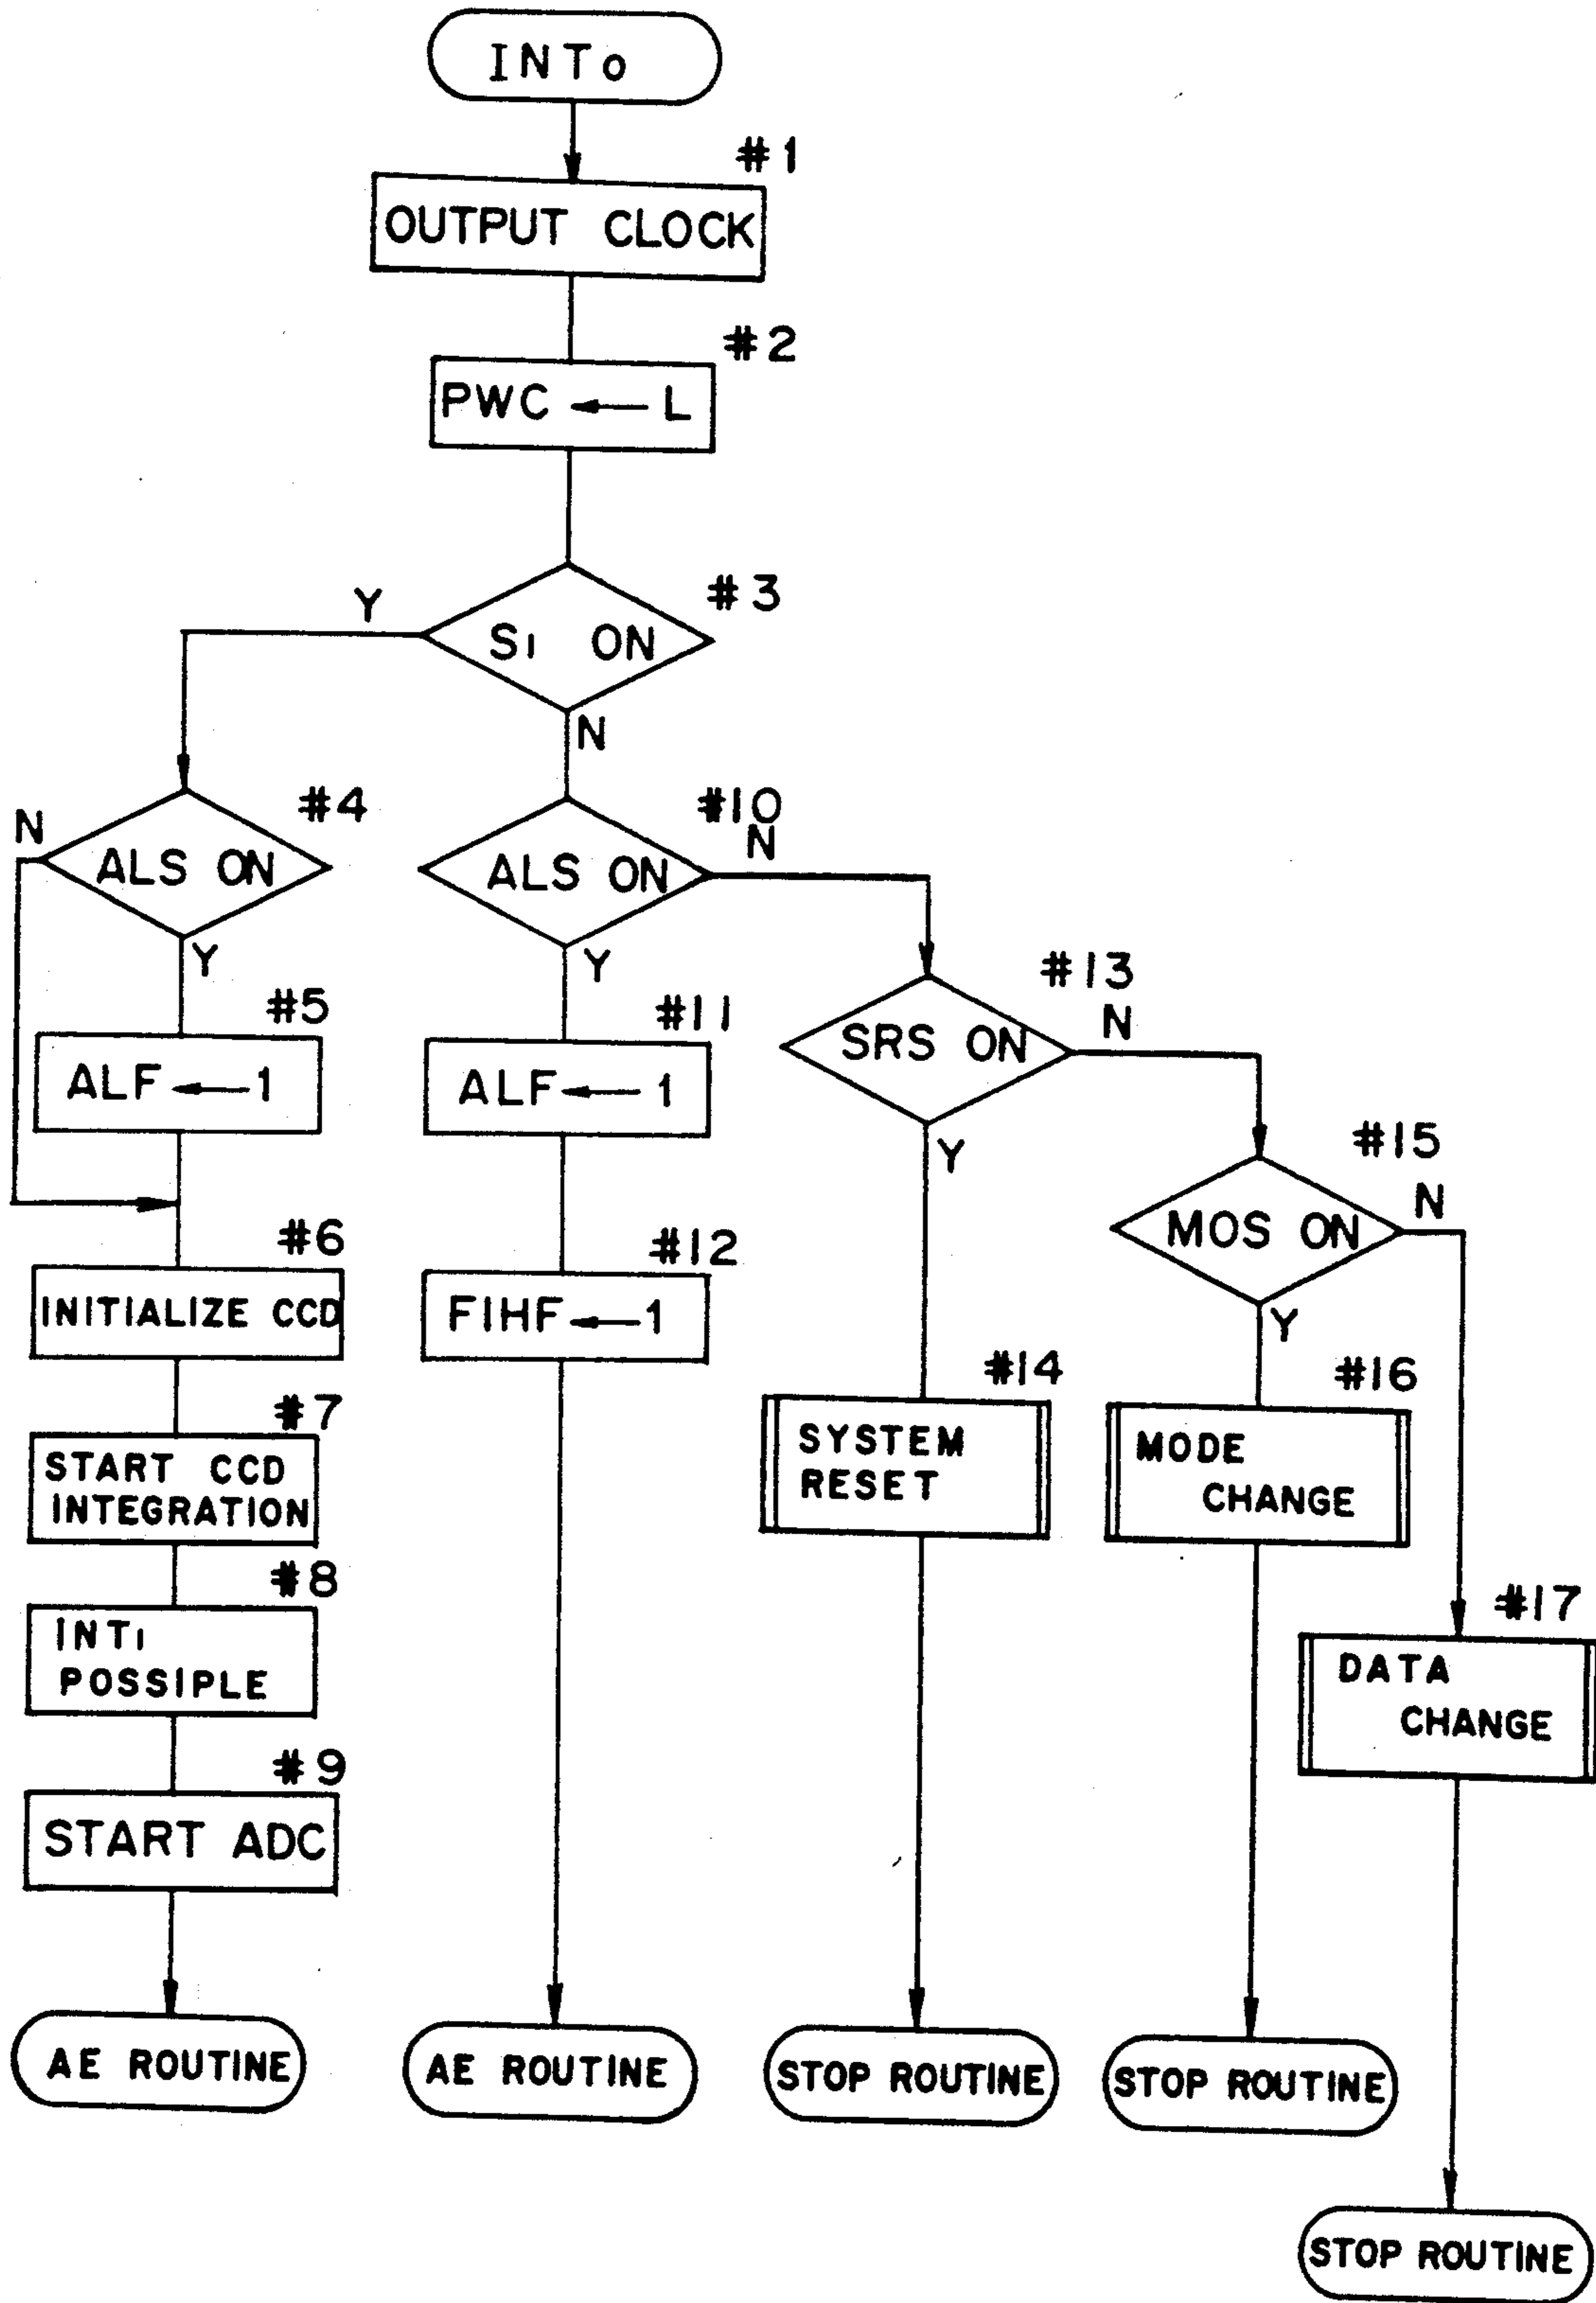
$INT_0$

#1
OUTPUT CLOCK

#2
PWC ← L

#3
$S_1$ ON
Y
N

#4
ALS ON
N
Y

#5
ALF ← 1

#6
INITIALIZE CCD

#7
START CCD INTEGRATION

#8
$INT_1$ POSSIPLE

#9
START ADC

AE ROUTINE

#10
ALS ON
N
Y

#11
ALF ← 1

#12
FIHF ← 1

AE ROUTINE

#13
SRS ON
N
Y

#14
SYSTEM RESET

STOP ROUTINE

#15
MOS ON
N
Y

#16
MODE CHANGE

STOP ROUTINE

#17
DATA CHANGE

STOP ROUTINE